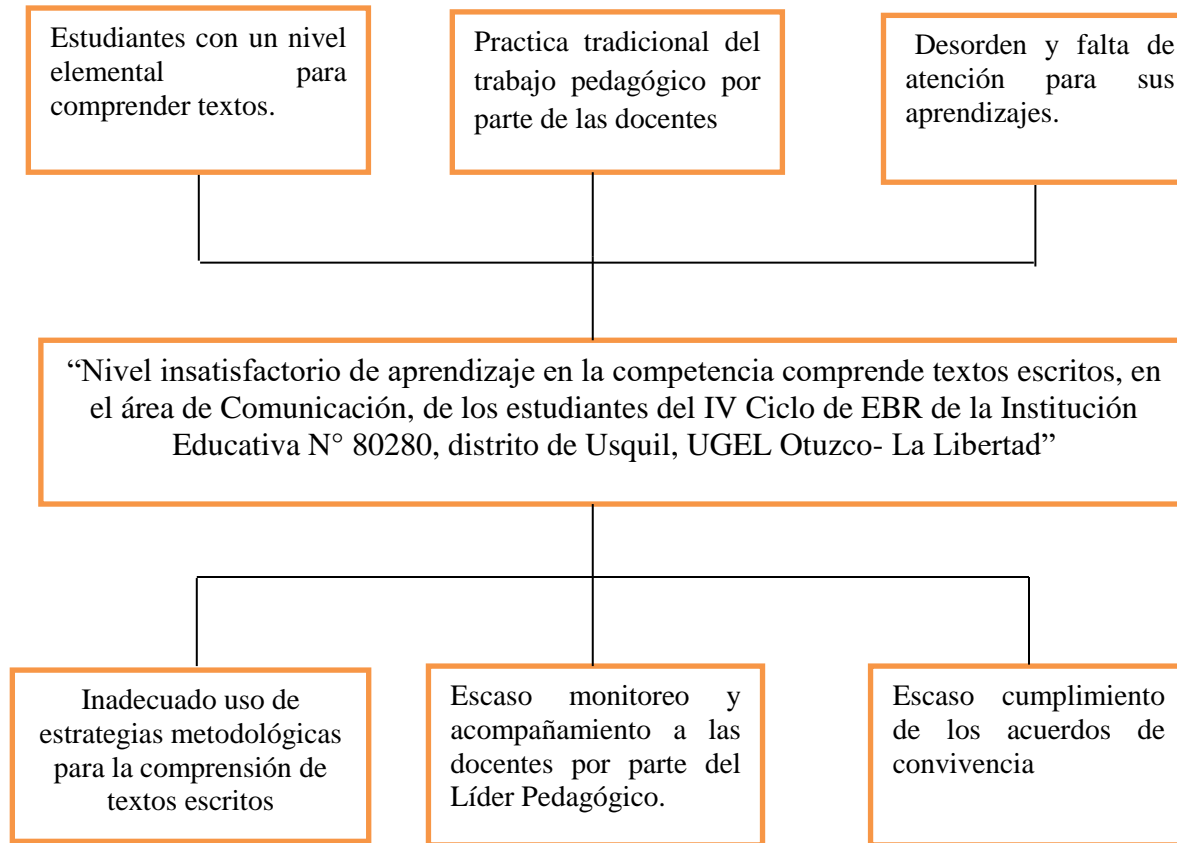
Estudiantes con un nivel elemental para comprender textos.

Practica tradicional del trabajo pedagógico por parte de las docentes

Desorden y falta de atención para sus aprendizajes.

“Nivel insatisfactorio de aprendizaje en la competencia comprende textos escritos, en el área de Comunicación, de los estudiantes del IV Ciclo de EBR de la Institución Educativa N° 80280, distrito de Usquil, UGEL Otuzco- La Libertad”

Inadecuado uso de estrategias metodológicas para la comprensión de textos escritos

Escaso monitoreo y acompañamiento a las docentes por parte del Líder Pedagógico.

Escaso cumplimiento de los acuerdos de convivencia